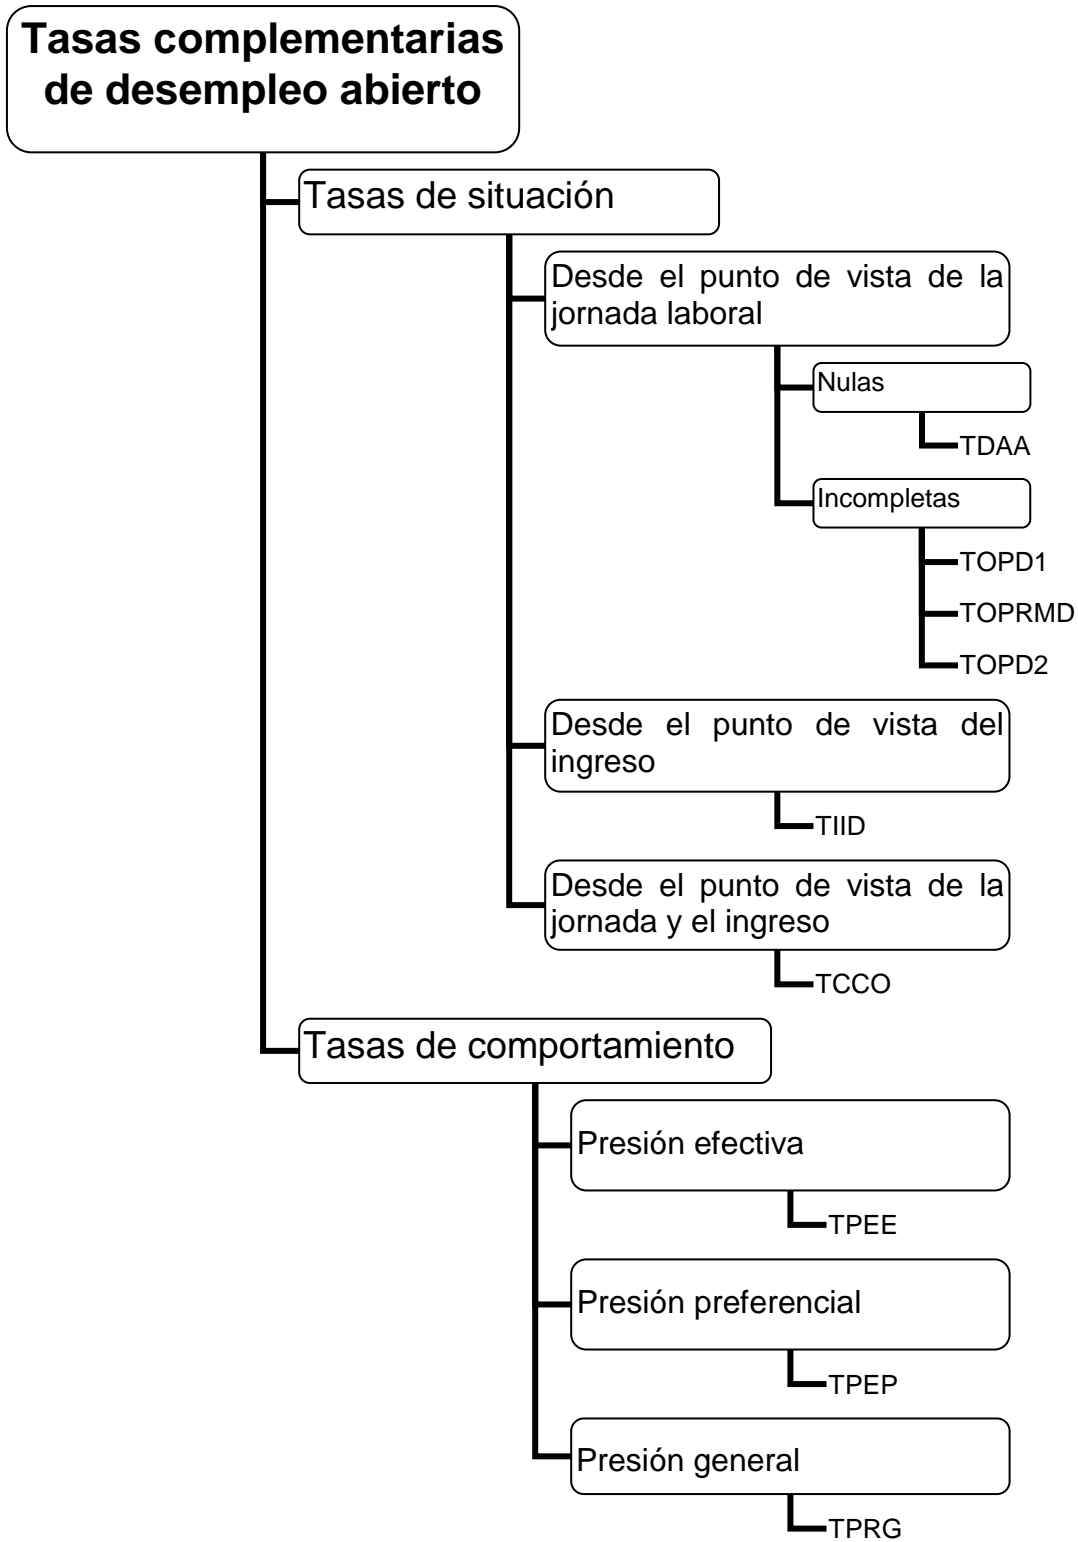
Tasas complementarias de desempleo abierto

Tasas de situación

Desde el punto de vista de la jornada laboral

Nulas

TDAA

Incompletas

TOPD1

TOPRMD

TOPD2

Desde el punto de vista del ingreso

TIID

Desde el punto de vista de la jornada y el ingreso

TCCO

Tasas de comportamiento

Presión efectiva

TPEE

Presión preferencial

TPEP

Presión general

TPRG